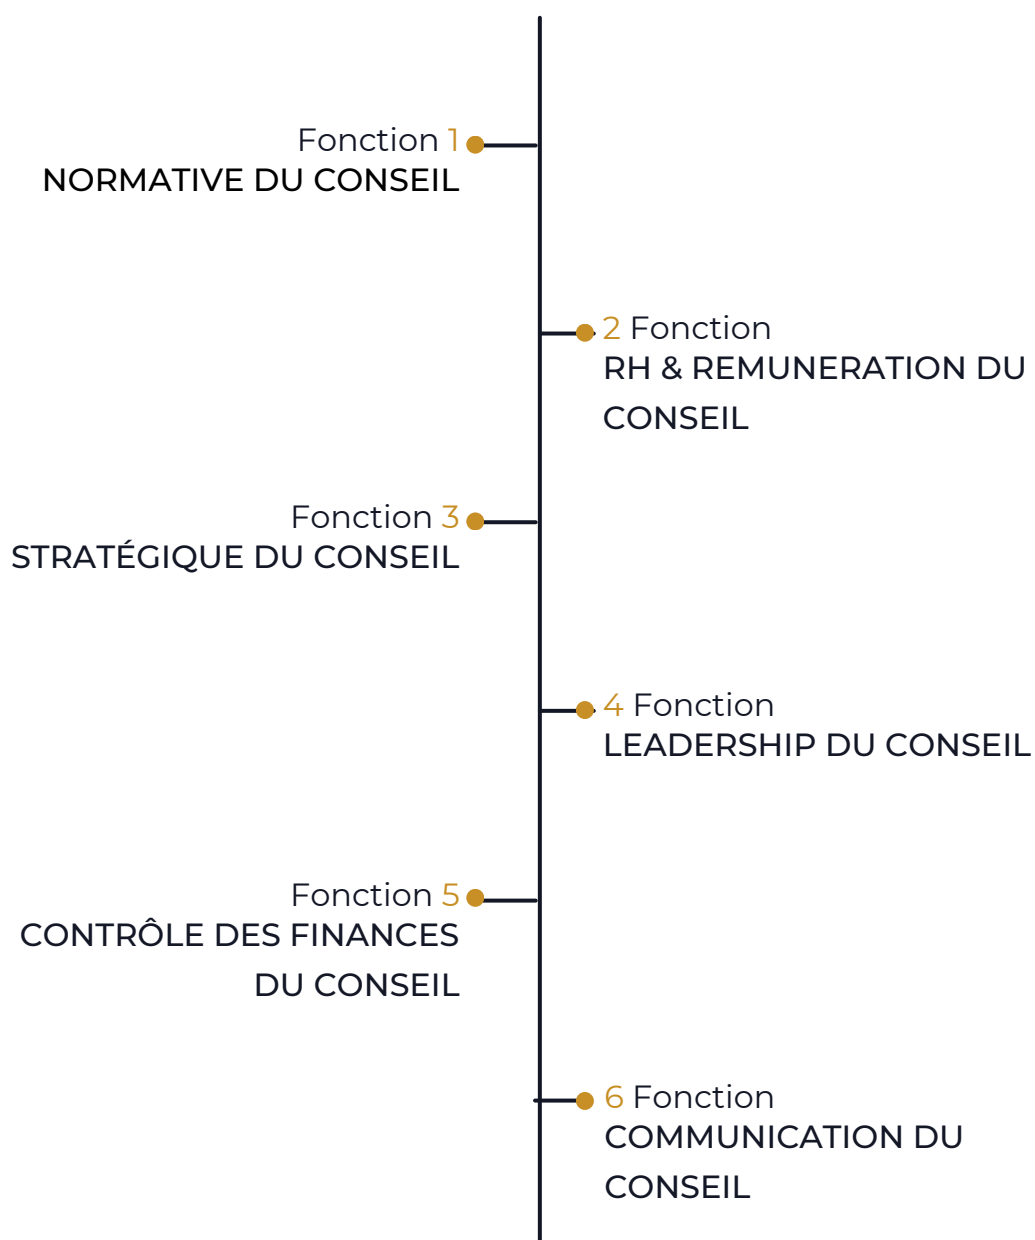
Fonction 1
NORMATIVE DU CONSEIL

2 Fonction
RH & REMUNERATION DU CONSEIL

Fonction 3
STRATÉGIQUE DU CONSEIL

4 Fonction
LEADERSHIP DU CONSEIL

Fonction 5
CONTRÔLE DES FINANCES DU CONSEIL

6 Fonction
COMMUNICATION DU CONSEIL